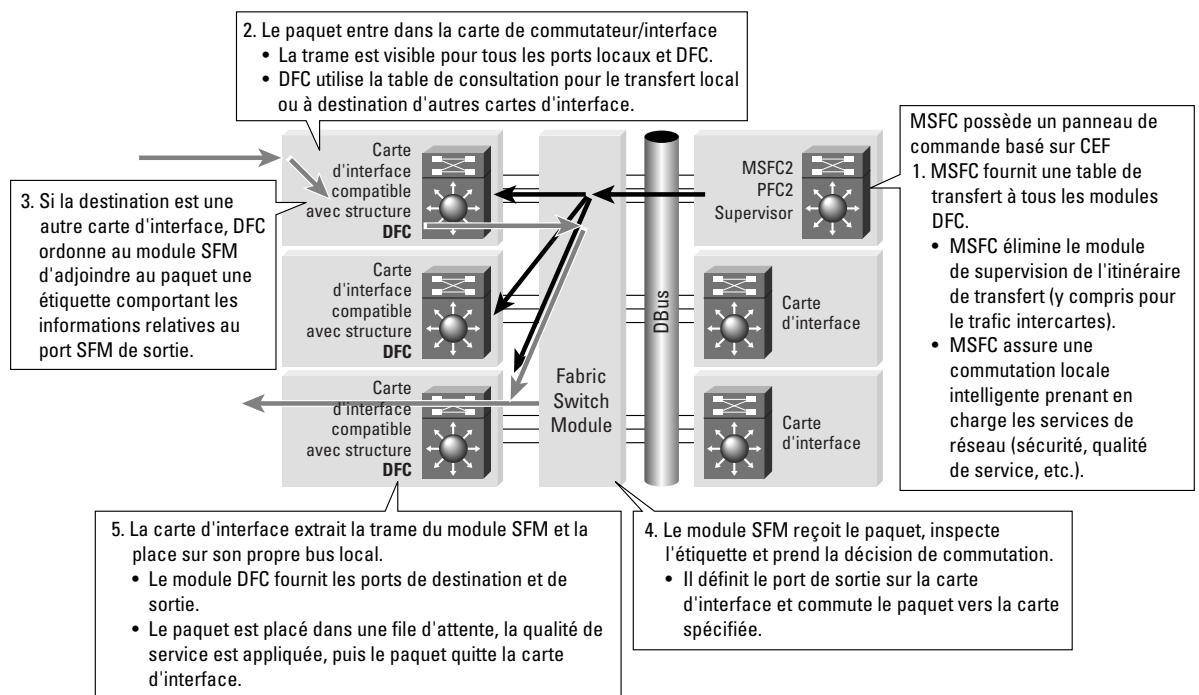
2. Le paquet entre dans la carte de commutateur/interface
• La trame est visible pour tous les ports locaux et DFC.
• DFC utilise la table de consultation pour le transfert local ou à destination d'autres cartes d'interface.

MSFC possède un panneau de commande basé sur CEF
1. MSFC fournit une table de transfert à tous les modules DFC.
• MSFC élimine le module de supervision de l'itinéraire de transfert (y compris pour le trafic intercartes).
• MSFC assure une commutation locale intelligente prenant en charge les services de réseau (sécurité, qualité de service, etc.).

Carte d'interface compatible avec structure DFC

3. Si la destination est une autre carte d'interface, DFC ordonne au module SFM d'adjoindre au paquet une étiquette comportant les informations relatives au port SFM de sortie.

MSFC2 PFC2 Supervisor

Carte d'interface compatible avec structure DFC

DBus

Carte d'interface

Carte d'interface compatible avec structure DFC

Fabric Switch Module

Carte d'interface

5. La carte d'interface extrait la trame du module SFM et la place sur son propre bus local.
• Le module DFC fournit les ports de destination et de sortie.
• Le paquet est placé dans une file d'attente, la qualité de service est appliquée, puis le paquet quitte la carte d'interface.

4. Le module SFM reçoit le paquet, inspecte l'étiquette et prend la décision de commutation.
• Il définit le port de sortie sur la carte d'interface et commute le paquet vers la carte spécifiée.